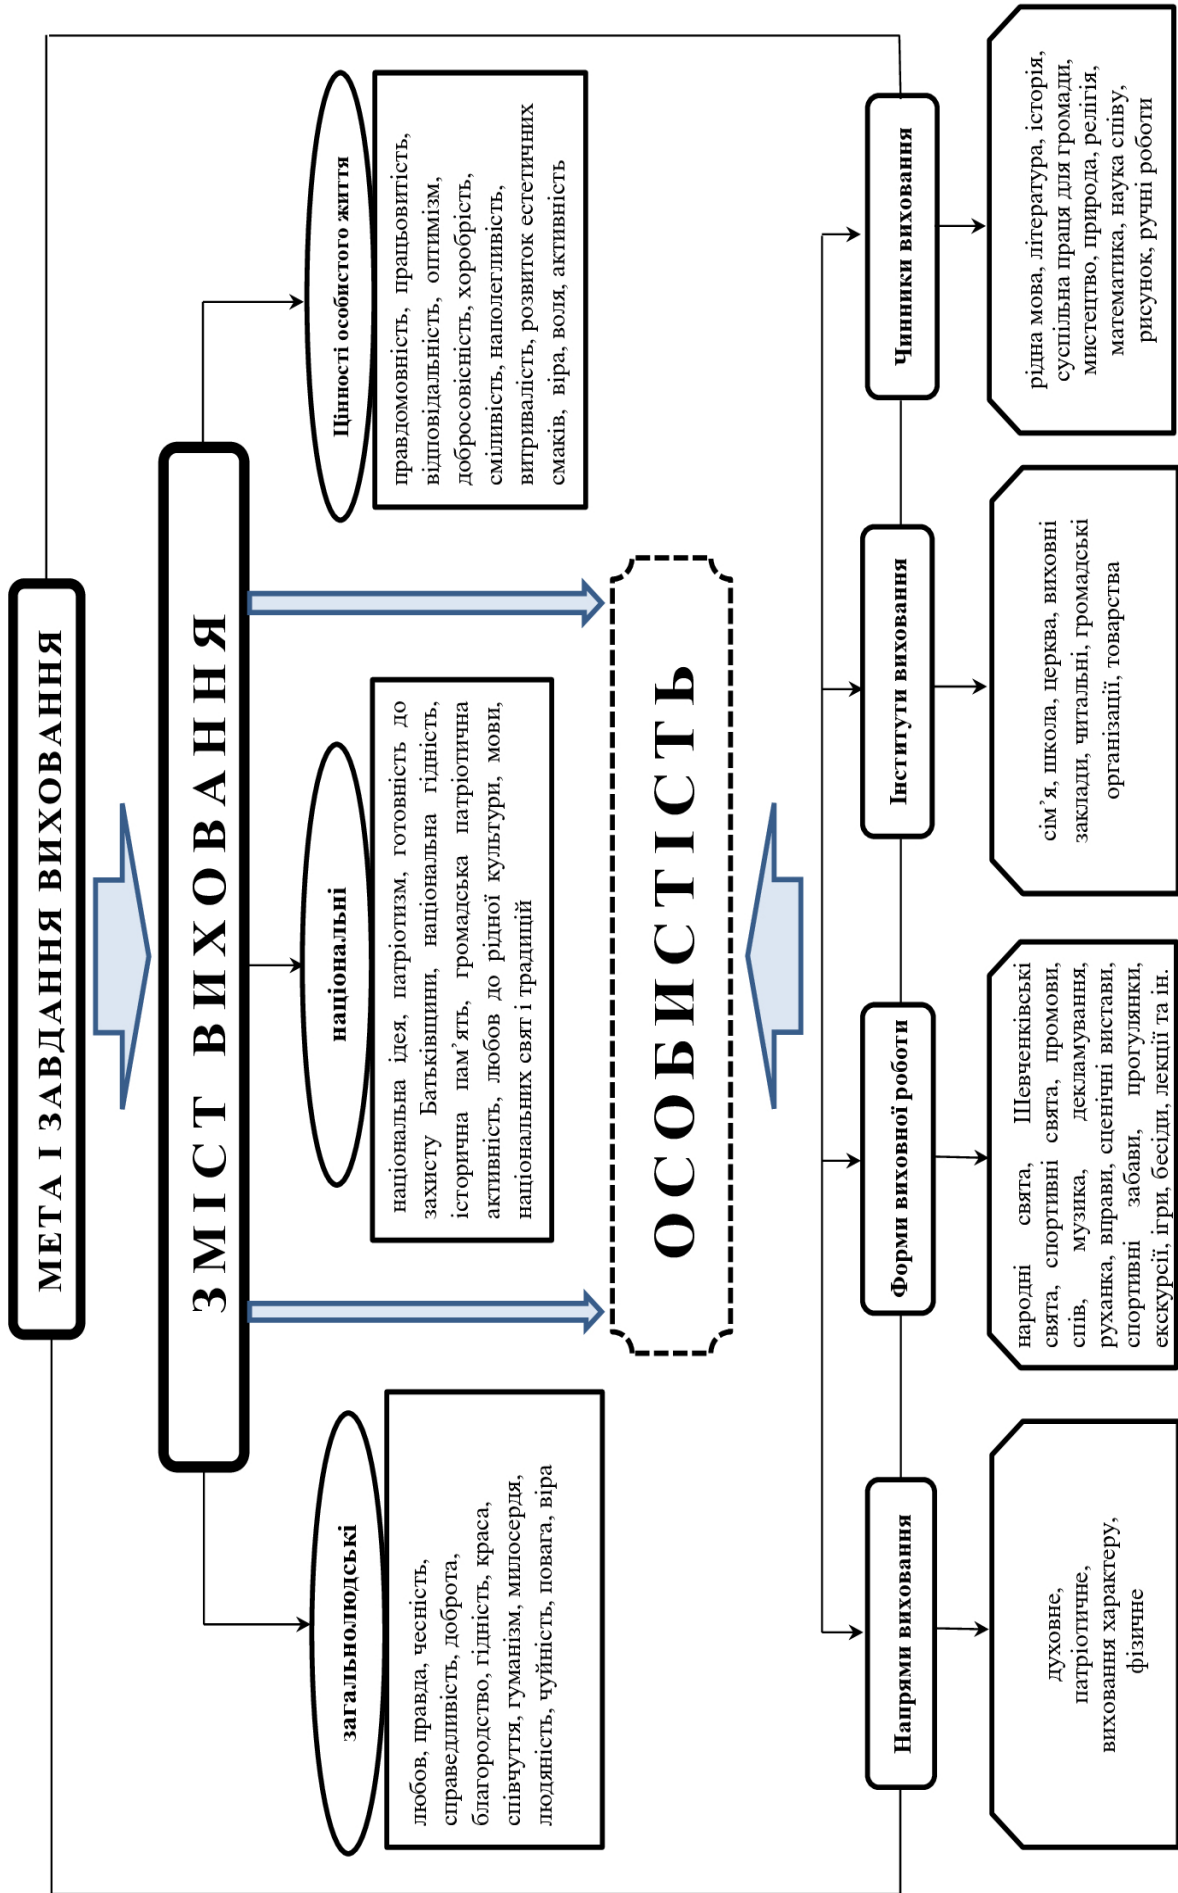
МЕТА І ЗАВДАННЯ ВИХОВАННЯ

ЗМІСТ ВИХОВАННЯ

Цінності особистого життя

правдомовність, працьовитість, відповідальність, оптимізм, добросовісність, хоробрість, сміливість, наполегливість, витривалість, розвиток естетичних смаків, віра, воля, активність

національні

національна ідея, патріотизм, готовність до захисту Батьківщини, національна гідність, історична пам'ять, громадська патріотична активність, любов до рідної культури, мови, національних свят і традицій

загальнолюдські

любов, правда, чесність, справедливість, доброта, благородство, гідність, краса, співчуття, гуманізм, милосердя, людяність, чуйність, повага, віра

ОСОБИСТІСТЬ

Чинники виховання

рідна мова, література, історія, суспільна праця для громади, мистецтво, природа, релігія, математика, наука співу, рисунок, ручні роботи

Інститути виховання

сім'я, школа, церква, виховні заклади, читальні, громадські організації, товарства

Форми виховної роботи

народні свята, Шевченківські свята, спортивні свята, промови, спів, музика, декламування, руханка, вправи, сценічні вистави, спортивні забави, прогулянки, екскурсії, ігри, бесіди, лекції та ін.

Напрями виховання

духовне, патріотичне, виховання характеру, фізичне